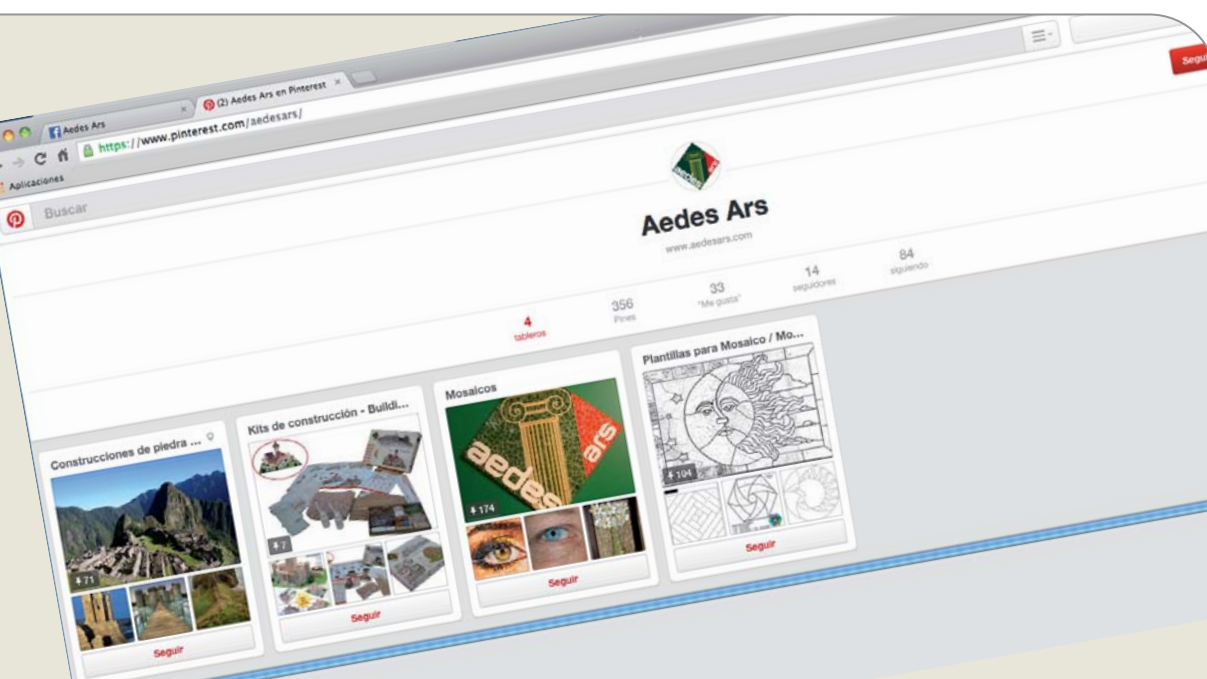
Aedes Ars
(2) Aedes Ars en Pinterest
https://www.pinterest.com/aedesars/
Aplicaciones
Buscar
Segu

Aedes Ars
www.aedesars.com

4
tableros
356
Pines
33
"Me gusta"
14
seguidores
84
siguiendo

Construcciones de piedra ...
71
Seguir

Kits de construcción - Buildi...
7
Seguir

Mosaicos
aedes ars
174
Seguir

Plantillas para Mosaico / Mo...
104
Seguir